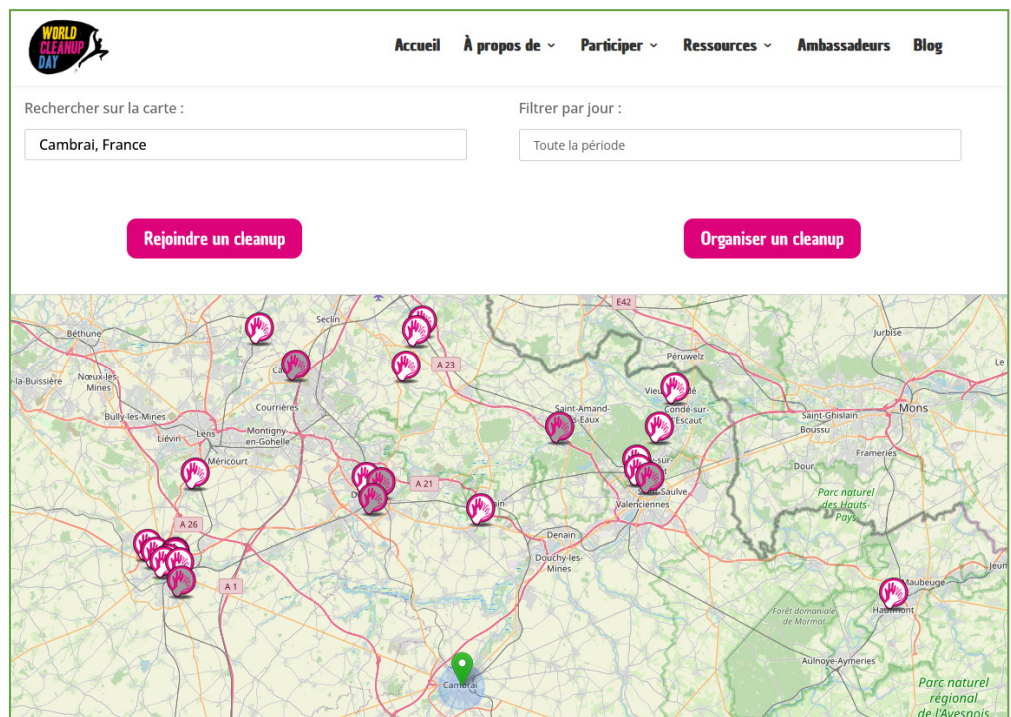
WORLD CLEANUP DAY

Accueil À propos de Participer Ressources Ambassadeurs Blog

Rechercher sur la carte :

Cambrai, France

Filtrer par jour :

Toute la période

Rejoindre un cleanup

Organiser un cleanup

E42
Béthune
Seclin
Jurbise
Péruwelz
Le
la-Buissière
Noeux-les-Mines
A 23
Vieux-Condé
Condé-sur-Escaut
Bully-les-Mines
Courrières
Saint-Amand-les-Eaux
Saint-Ghislain
Mons
Boussu
Liévin
Lens
Montigny-en-Gohelle
Méricourt
Frameries
Dour
A 21
Saint-Saulve
Valenciennes
Parc naturel des Hauts-Pays
A 26
Denain
Douchy-les-Mines
A 1
Maubeuge
Hautmont
Forêt domaniale de Mormal
Aulnoye-Aymeries
Cambrai
Parc naturel régional de l'Avesnois